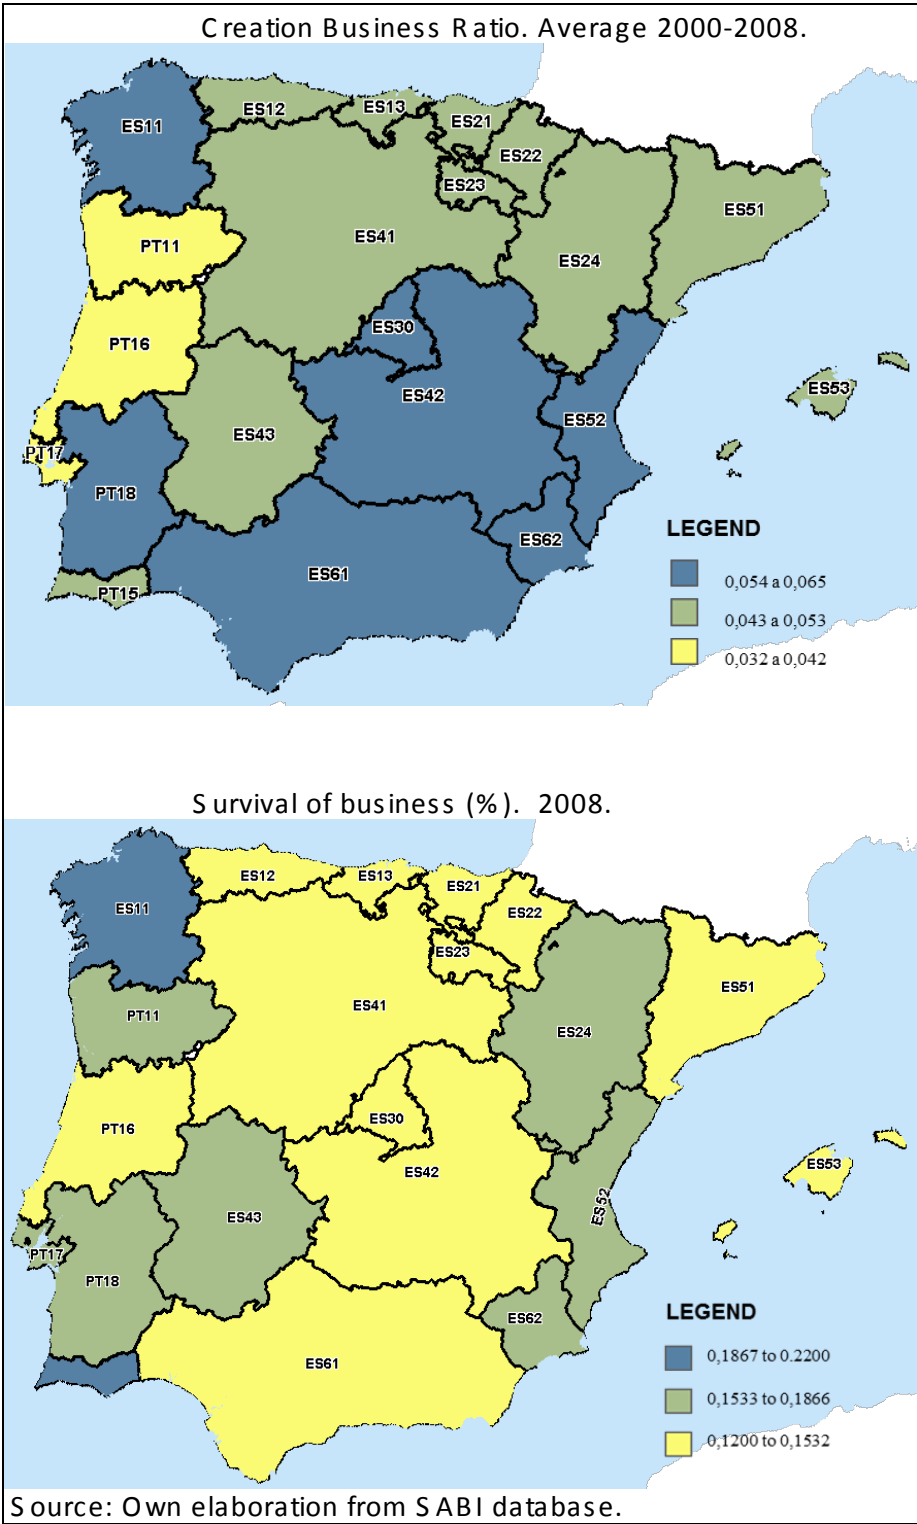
Creation Business Ratio. Average 2000-2008.

ES11
ES12
ES13
ES21
ES22
ES23
ES51
PT11
ES41
ES24
PT16
ES30
ES53
ES42
ES52
ES43
PT17
PT18
LEGEND
ES62
ES61
PT15

0,054 a 0,065
0,043 a 0,053
0,032 a 0,042

Survival of business (%). 2008.

ES12
ES13
ES21
ES11
ES22
ES23
ES51
ES41
PT11
ES24
PT16
ES30
ES42
ES53
ES52
ES43
PT17
PT18
LEGEND
ES62
ES61

0,1867 to 0.2200
0,1533 to 0,1866
0,1200 to 0,1532

Source: Own elaboration from SABI database.